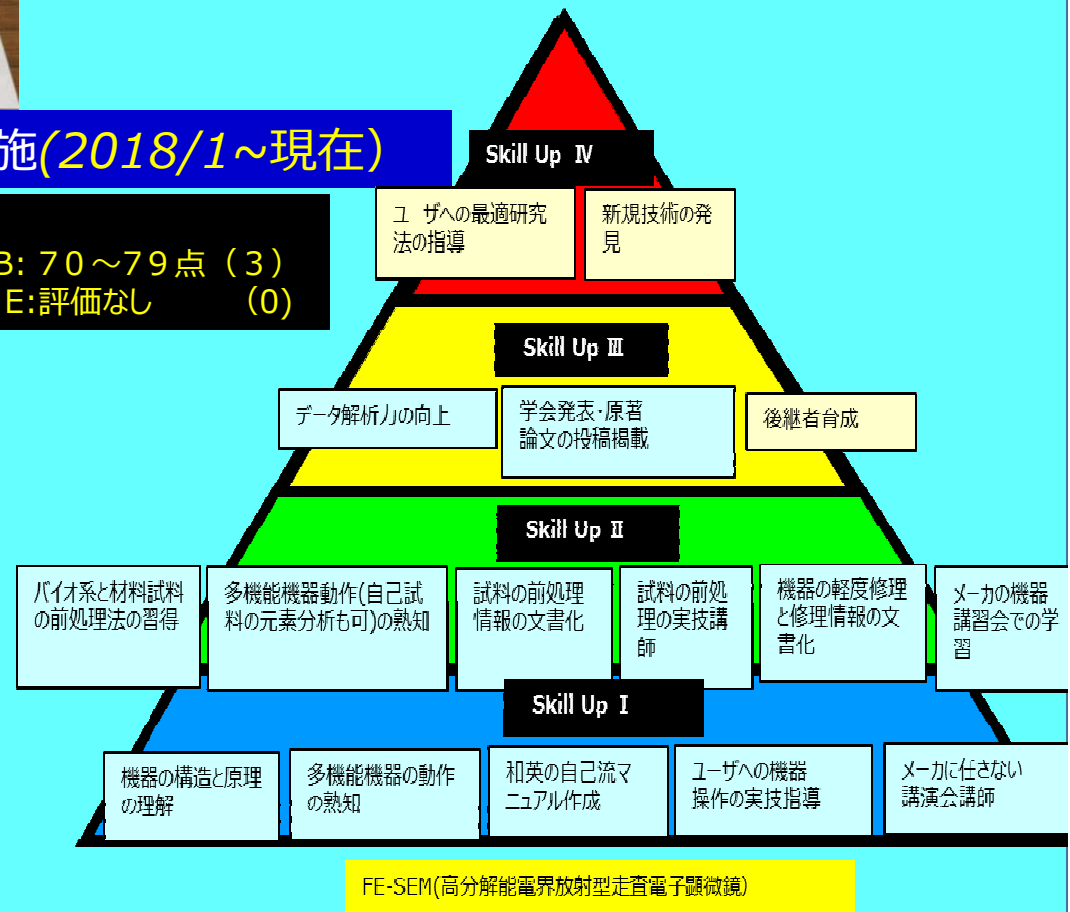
施(2018/1~現在)

B: 70～79点（3）
E:評価なし　　（0）

Skill Up Ⅳ

ユ ザへの最適研究法の指導

新規技術の発見

Skill Up Ⅲ

データ解析力の向上

学会発表･原著論文の投稿掲載

後継者育成

Skill Up Ⅱ

バイオ系と材料試料の前処理法の習得

多機能機器動作(自己試料の元素分析も可)の熟知

試料の前処理情報の文書化

試料の前処理の実技講師

機器の軽度修理と修理情報の文書化

メーカの機器講習会での学習

Skill Up Ⅰ

機器の構造と原理の理解

多機能機器の動作の熟知

和英の自己流マニュアル作成

ユーザへの機器操作の実技指導

メーカに任さない講演会講師

FE-SEM(高分解能電界放射型走査電子顕微鏡)